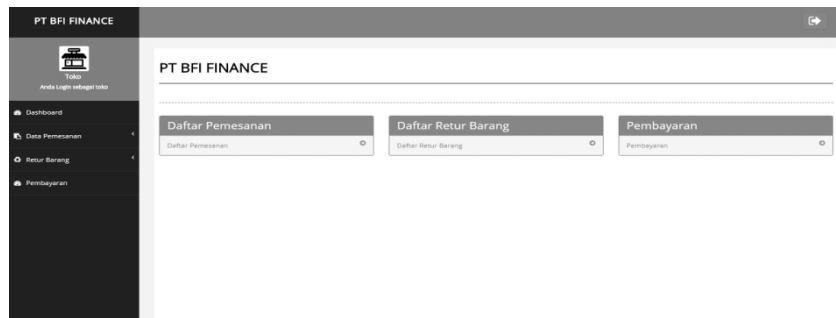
PT BFI FINANCE

Toko
Anda Login sebagai toko

Dashboard
Data Pemesanan
Retur Barang
Pembayaran

PT BFI FINANCE

Daftar Pemesanan
Daftar Pemesanan

Daftar Retur Barang
Daftar Retur Barang

Pembayaran
Pembayaran